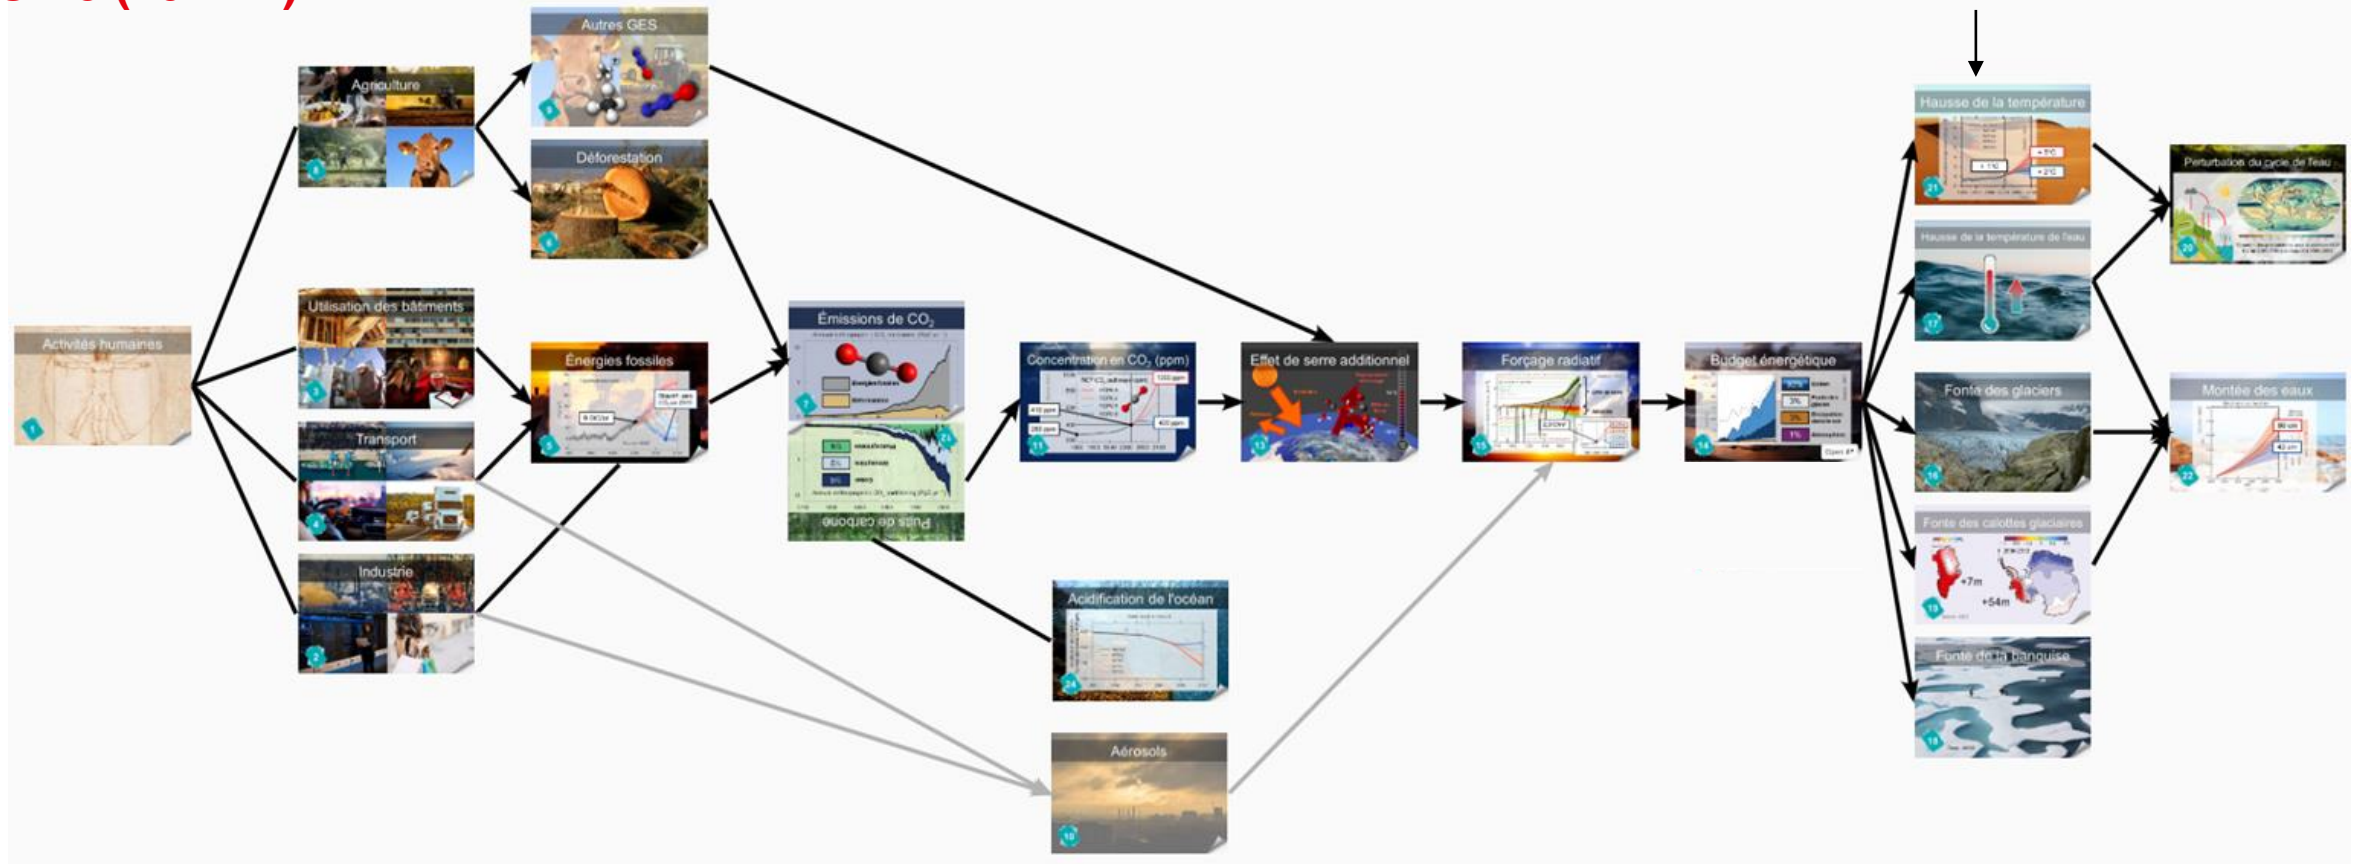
Activités humaines

1

Agriculture

4

Utilisation des bâtiments

3

Transport

4

Industrie

2

Autres GES

8

Déforestation

6

Énergies fossiles

5

Émissions de $CO_2$

7

Puits de carbone

Concentration en $CO_2$ (ppm)

11

Effet de serre additionnel

13

Forçage radiatif

15

Budget énergétique

14

Acidification de l'océan

24

Aérosols

10

Hausse de la température

21

Hausse de la température de l'eau

17

Fonte des glaciers

16

Fonte des calottes glaciaires

19

+7m

+54m

Fonte de la banquise

18

Perturbation du cycle de l'eau

20

Montée des eaux

22